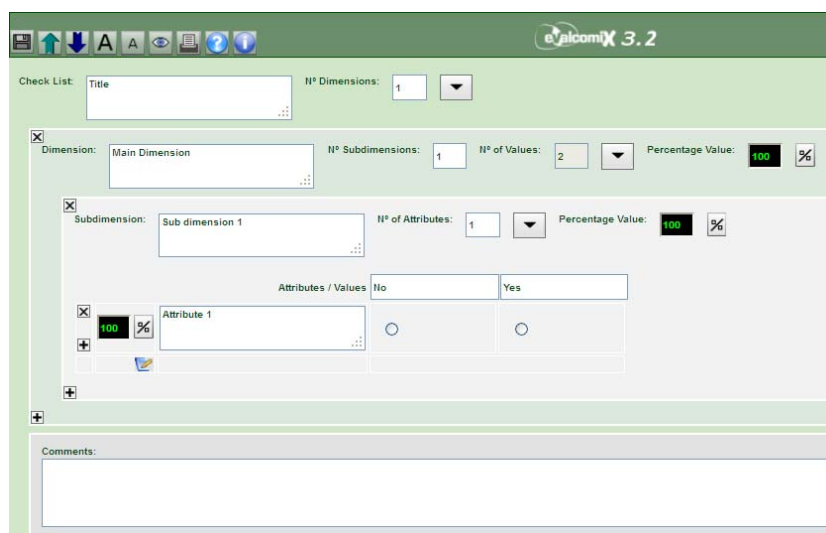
A A

evalcomix 3.2

Check List: Title

Nº Dimensions: 1

Dimension: Main Dimension

Nº Subdimensions: 1

Nº of Values: 2

Percentage Value: 100 %

Subdimension: Sub dimension 1

Nº of Attributes: 1

Percentage Value: 100 %

| Attributes / Values | No | Yes |
|---|---|---|
| 100 % Attribute 1 | | |

Comments: